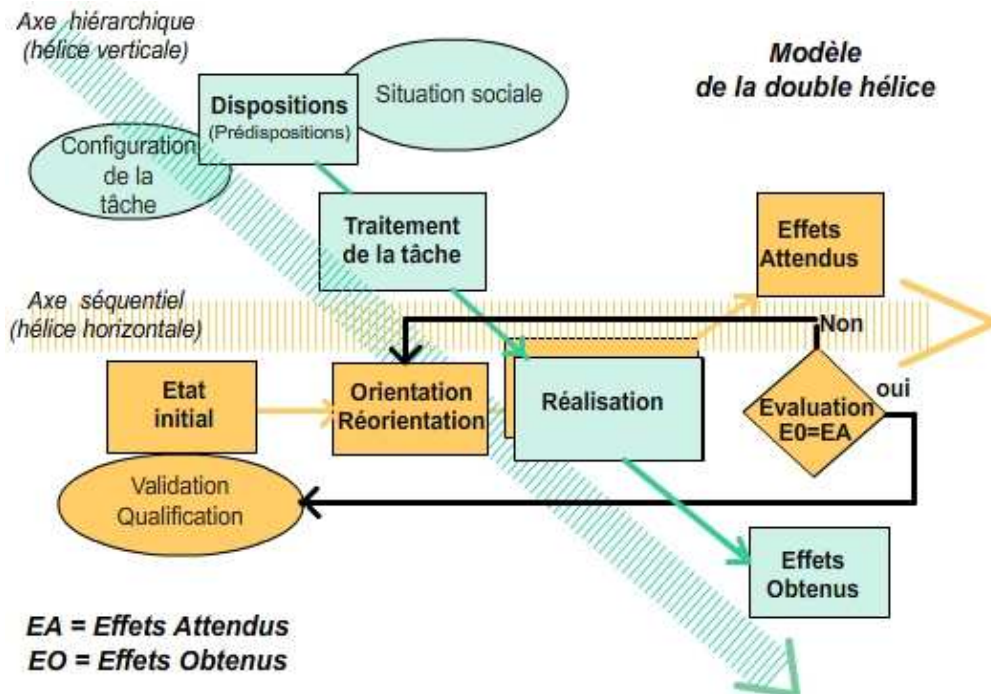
Axe hiérarchique
(hélice verticale)

Modèle
de la double hélice

Dispositions
(Prédispositions)

Situation sociale

Configuration de la tâche

Traitement de la tâche

Effets Attendus

Axe séquentiel
(hélice horizontale)

Non

Etat initial

Orientation Réorientation

Réalisation

oui

Evaluation E0=EA

Validation Qualification

Effets Obtenus

EA = Effets Attendus
EO = Effets Obtenus